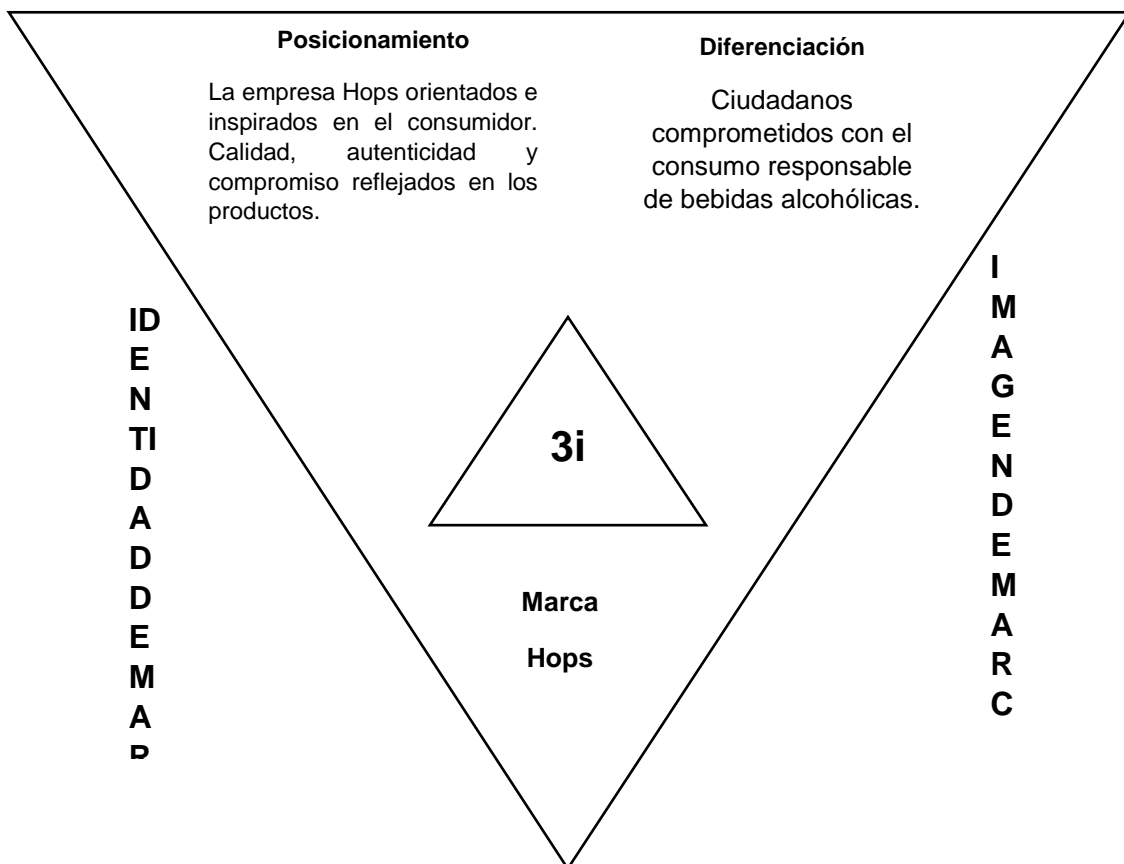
Posicionamiento

La empresa Hops orientados e inspirados en el consumidor. Calidad, autenticidad y compromiso reflejados en los productos.

Diferenciación

Ciudadanos comprometidos con el consumo responsable de bebidas alcohólicas.

ID
E
N
TI
D
A
D
D
E
M
A
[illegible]

3i

Marca

Hops

I
M
A
G
E
N
D
E
M
A
R
C